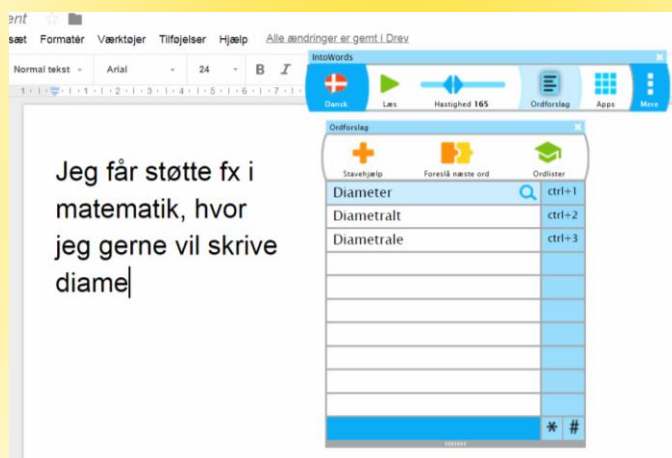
ent

sæt Formatér Værktøjer Tilføjelser Hjælp Alle ændringer er gemt i Drev

Normal tekst Arial 24 B I

IntoWords

Dansk Læs Hastighed 165 Ordforslag Apps Mere

Ordforslag

Stavehjælp Foreslå næste ord Ordlister

| | |
|---|---|
| Diameter | ctrl+1 |
| Diametralt | ctrl+2 |
| Diametrale | ctrl+3 |

\* #

Jeg får støtte fx i matematik, hvor jeg gerne vil skrive diame